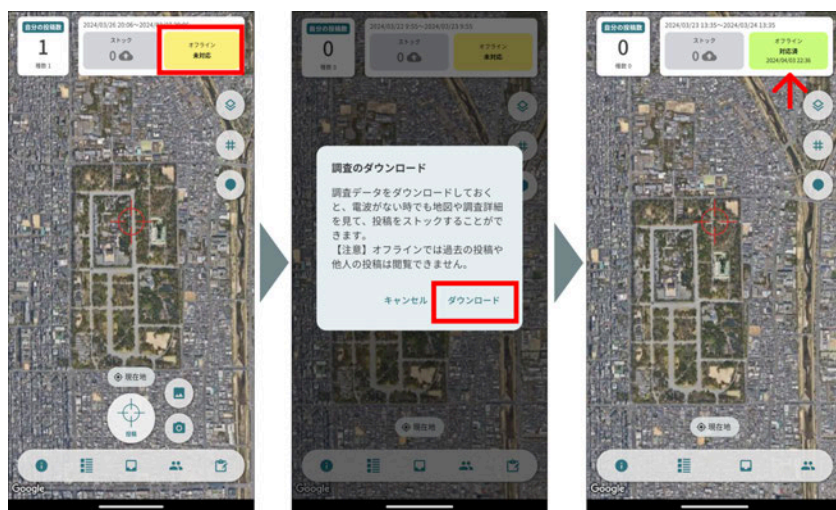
自分の投稿数
1
種数 1
2024/03/26 20:06～2024/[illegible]
ストック
0
オフライン
未対応
現在地
投稿
Google

自分の投稿数
0
種数 0
2024/03/22 9:05～2024/03/23 9:55
ストック
0
オフライン
未対応
調査のダウンロード
調査データをダウンロードしておくと、電波がない時でも地図や調査詳細を見て、投稿をストックすることができます。
【注意】オフラインでは過去の投稿や他人の投稿は閲覧できません。
キャンセル
ダウンロード
現在地
Google

自分の投稿数
0
種数 0
2024/03/23 13:35～2024/03/24 13:35
ストック
0
オフライン
対応済
2024/04/03 22:36
現在地
Google